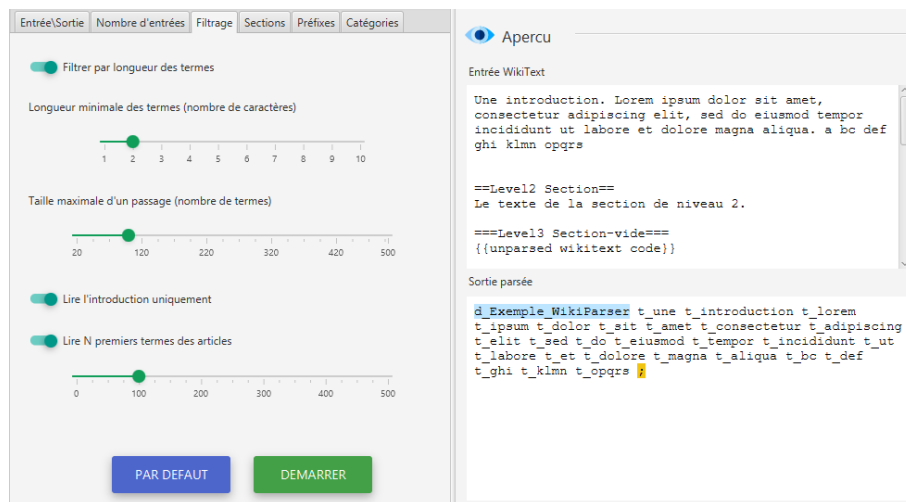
Entrée\Sortie | Nombre d'entrées | Filtrage | Sections | Préfixes | Catégories

Filtrer par longueur des termes

Longueur minimale des termes (nombre de caractères)

1 2 3 4 5 6 7 8 9 10

Taille maximale d'un passage (nombre de termes)

20 120 220 320 420 500

Lire l'introduction uniquement

Lire N premiers termes des articles

0 100 200 300 400 500

PAR DEFAUT

DEMARRER

Apercu

Entrée WikiText

Une introduction. Lorem ipsum dolor sit amet, consectetur adipiscing elit, sed do eiusmod tempor incididunt ut labore et dolore magna aliqua. a bc def ghi klmn opqrs

==Level2 Section==
Le texte de la section de niveau 2.

===Level3 Section-vide===
{{unparsed wikitext code}}

Sortie parsée

d_Exemple_WikiParser t_une t_introduction t_lorem t_ipsum t_dolor t_sit t_amet t_consectetur t_adipiscing t_elit t_sed t_do t_eiusmod t_tempor t_incididunt t_ut t_labore t_et t_dolore t_magna t_aliqua t_bc t_def t_ghi t_klmn t_opqrs ;